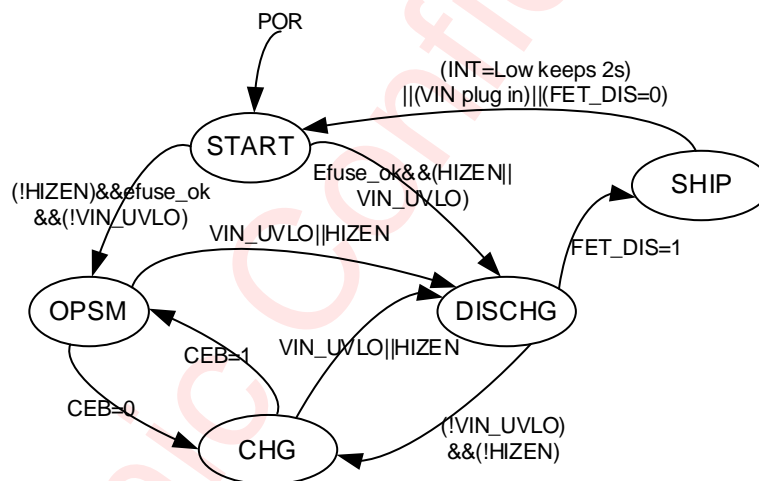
POR

(INT=Low keeps 2s) ||(VIN plug in)||(FET_DIS=0)

START

SHIP

(!HIZEN)&&efuse_ok &&(!VIN_UVLO)

Efuse_ok&&(HIZEN|| VIN_UVLO)

VIN_UVLO||HIZEN

FET_DIS=1

OPSM

DISCHG

CEB=1

VIN_UVLO||HIZEN

CEB=0

(!VIN_UVLO) &&(!HIZEN)

CHG